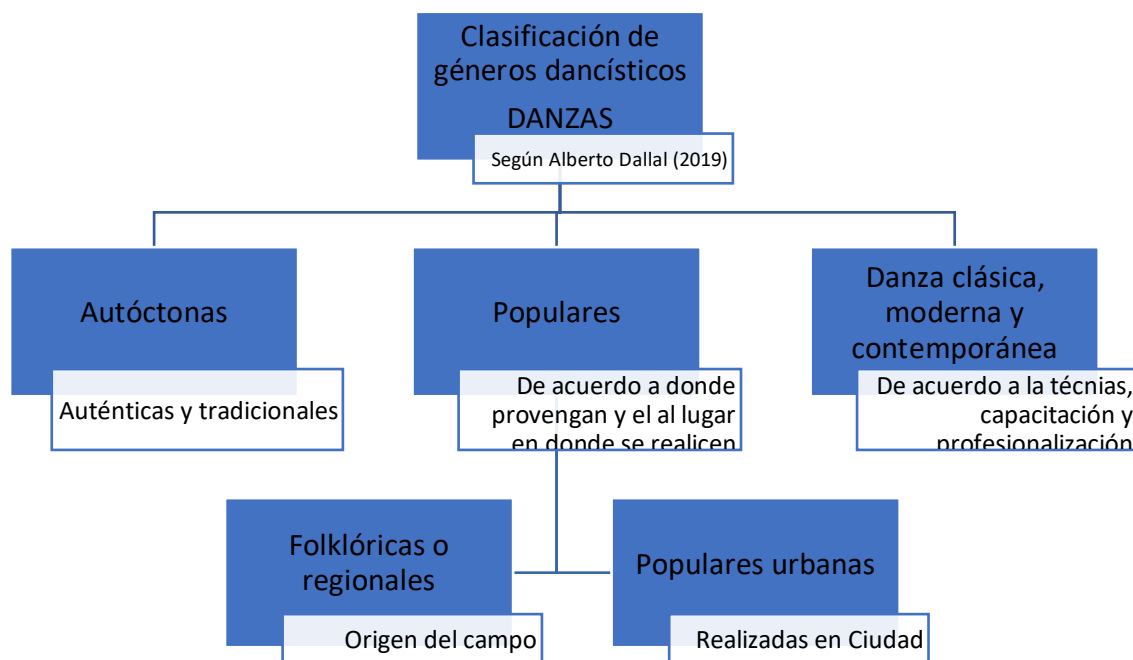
Clasificación de géneros dancísticos
DANZAS
Según Alberto Dallal (2019)

Autóctonas
Auténticas y tradicionales

Populares
De acuerdo a donde provengan y el al lugar en donde se realicen

Danza clásica, moderna y contemporánea
De acuerdo a la técnias, capacitación y profesionalización

Folklóricas o regionales
Origen del campo

Populares urbanas
Realizadas en Ciudad